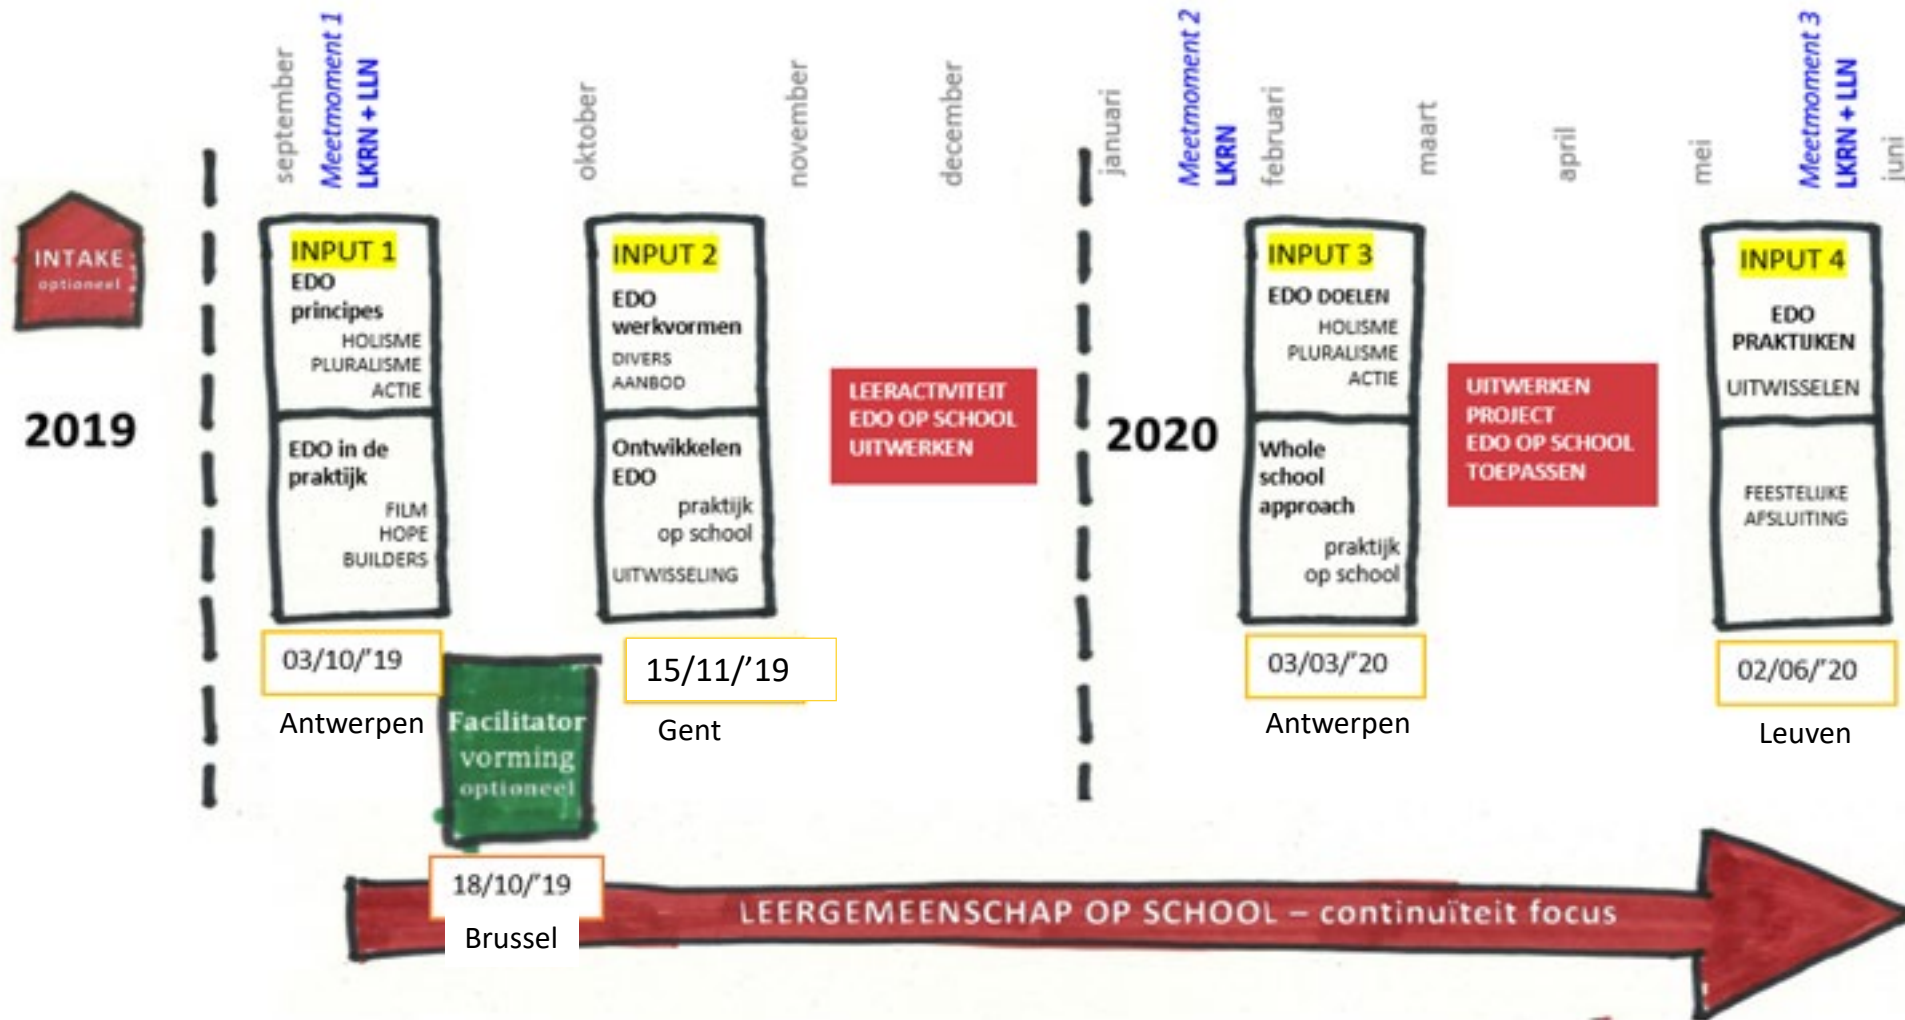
september
Meetmoment 1
LKRN + LLN
oktober
november
december
januari
Meetmoment 2
LKRN
februari
maart
april
mei
Meetmoment 3
LKRN + LLN
juni

INTAKE
optioneel

2019

INPUT 1
EDO principes
HOLISME
PLURALISME
ACTIE
EDO in de praktijk
FILM
HOPE
BUILDERS

03/10/'19
Antwerpen

Facilitator vorming
optioneel

18/10/'19
Brussel

INPUT 2
EDO werkvormen
DIVERS
AANBOD
Ontwikkelen EDO
praktijk op school
UITWISSELING

15/11/'19
Gent

LEERACTIVITEIT
EDO OP SCHOOL
UITWERKEN

2020

INPUT 3
EDO DOELEN
HOLISME
PLURALISME
ACTIE
Whole school approach
praktijk op school

03/03/'20
Antwerpen

UITWERKEN
PROJECT
EDO OP SCHOOL
TOEPASSEN

INPUT 4
EDO PRAKTIJKEN
UITWISSELEN
FEESTELIJKE AFSLUITING

02/06/'20
Leuven

LEERGEMEENSCHAP OP SCHOOL – continuïteit focus